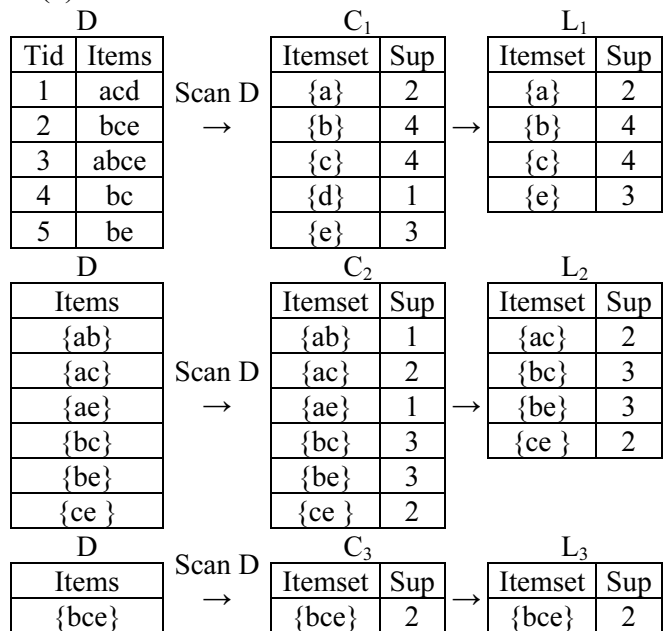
D

| Tid | Items |
|---|---|
| 1 | acd |
| 2 | bce |
| 3 | abce |
| 4 | bc |
| 5 | be |

Scan D →

$C_1$

| Itemset | Sup |
|---|---|
| {a} | 2 |
| {b} | 4 |
| {c} | 4 |
| {d} | 1 |
| {e} | 3 |

→

$L_1$

| Itemset | Sup |
|---|---|
| {a} | 2 |
| {b} | 4 |
| {c} | 4 |
| {e} | 3 |

D

| Items |
|---|
| {ab} |
| {ac} |
| {ae} |
| {bc} |
| {be} |
| {ce } |

Scan D →

$C_2$

| Itemset | Sup |
|---|---|
| {ab} | 1 |
| {ac} | 2 |
| {ae} | 1 |
| {bc} | 3 |
| {be} | 3 |
| {ce } | 2 |

→

$L_2$

| Itemset | Sup |
|---|---|
| {ac} | 2 |
| {bc} | 3 |
| {be} | 3 |
| {ce } | 2 |

D

| Items |
|---|
| {bce} |

Scan D →

$C_3$

| Itemset | Sup |
|---|---|
| {bce} | 2 |

→

$L_3$

| Itemset | Sup |
|---|---|
| {bce} | 2 |